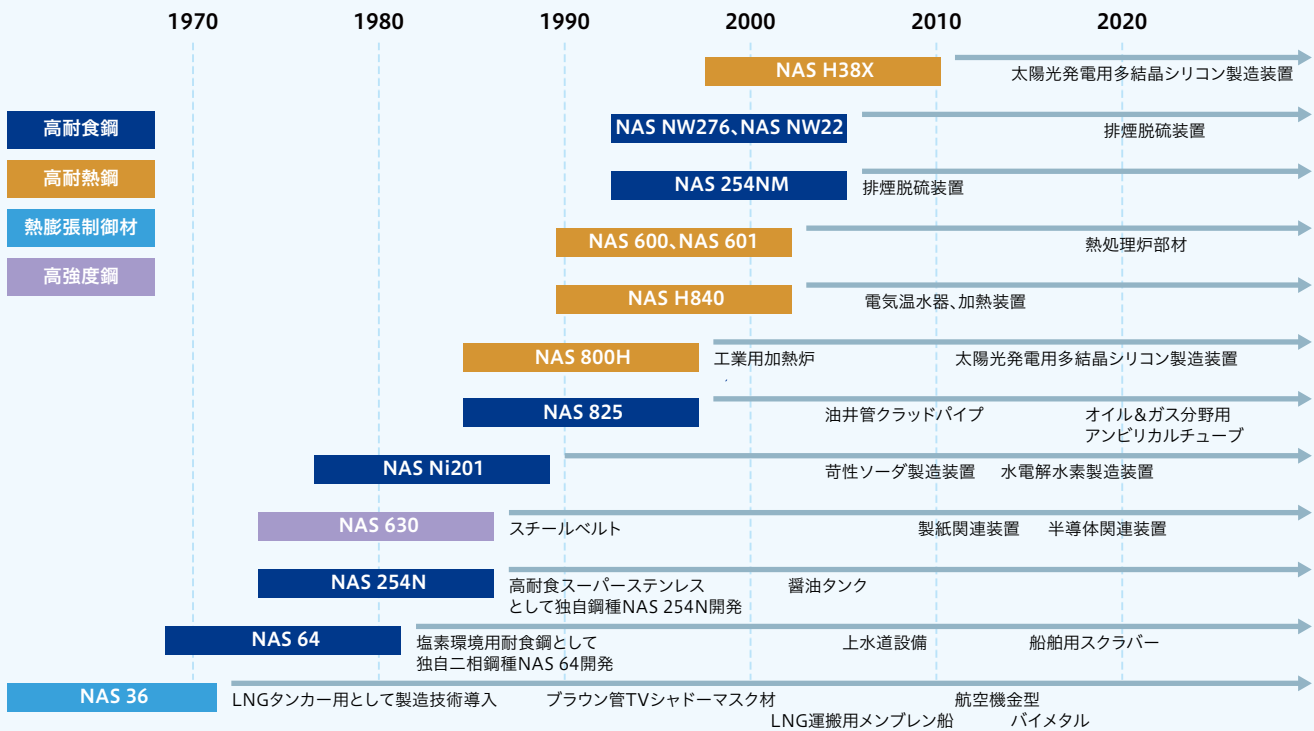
1970 1980 1990 2000 2010 2020

高耐食鋼
高耐熱鋼
熱膨張制御材
高強度鋼

NAS H38X
太陽光発電用多結晶シリコン製造装置

NAS NW276、NAS NW22
排煙脱硫装置

NAS 254NM
排煙脱硫装置

NAS 600、NAS 601
熱処理炉部材

NAS H840
電気温水器、加熱装置

NAS 800H
工業用加熱炉
太陽光発電用多結晶シリコン製造装置

NAS 825
油井管クラッドパイプ
オイル&ガス分野用
アンビリカルチューブ

NAS Ni201
苛性ソーダ製造装置
水電解水素製造装置

NAS 630
スチールベルト
製紙関連装置
半導体関連装置

NAS 254N
高耐食スーパーステンレスとして独自鋼種NAS 254N開発
醤油タンク

NAS 64
塩素環境用耐食鋼として独自二相鋼種NAS 64開発
上水道設備
船舶用スクラバー

NAS 36
LNGタンカー用として製造技術導入
ブラウン管TVシャドーマスク材
LNG運搬用メンブレン船
航空機金型
バイメタル